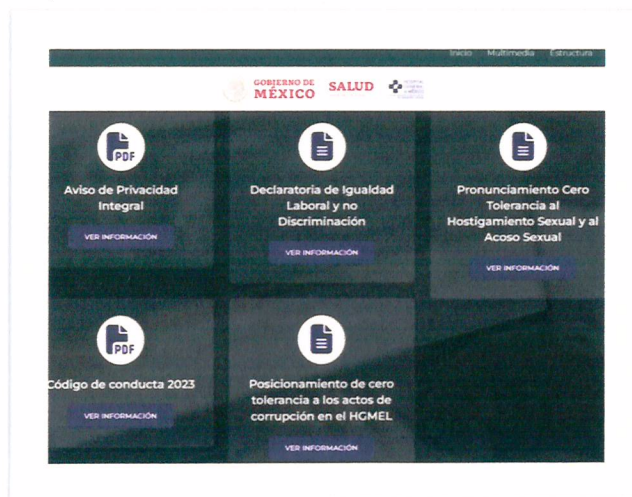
Inicio Multimedia Estructura

GOBIERNO DE MÉXICO SALUD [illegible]

PDF

Aviso de Privacidad Integral

VER INFORMACIÓN

Declaratoria de Igualdad Laboral y no Discriminación

VER INFORMACIÓN

Pronunciamiento Cero Tolerancia al Hostigamiento Sexual y al Acoso Sexual

VER INFORMACIÓN

PDF

Código de conducta 2023

VER INFORMACIÓN

Posicionamiento de cero tolerancia a los actos de corrupción en el HGMEL

VER INFORMACIÓN